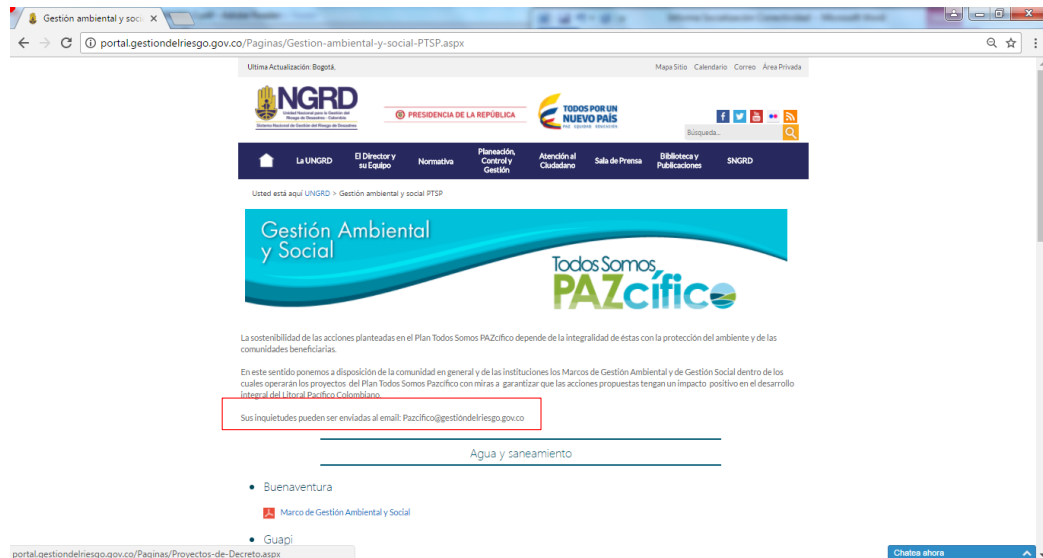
Gestión ambiental y soci ×

portal.gestiondelriesgo.gov.co/Paginas/Gestion-ambiental-y-social-PTSP.aspx

Ultima Actualización: Bogotá,

Mapa Sitio Calendario Correo Área Privada

NGRD

PRESIDENCIA DE LA REPÚBLICA

TODOS POR UN NUEVO PAÍS PAZ EQUIDAD EDUCACIÓN

Búsqueda...

La UNGRD | El Director y su Equipo | Normativa | Planeación, Control y Gestión | Atención al Ciudadano | Sala de Prensa | Biblioteca y Publicaciones | SNGRD

Usted está aquí UNGRD > Gestión ambiental y social PTSP

Gestión Ambiental y Social

Todos Somos PAZcífico

La sostenibilidad de las acciones planteadas en el Plan Todos Somos PAZcifico depende de la integralidad de éstas con la protección del ambiente y de las comunidades beneficiarias.

En este sentido ponemos a disposición de la comunidad en general y de las instituciones los Marcos de Gestión Ambiental y de Gestión Social dentro de los cuales operarán los proyectos del Plan Todos Somos Pazcifico con miras a garantizar que las acciones propuestas tengan un impacto positivo en el desarrollo integral del Litoral Pacifico Colombiano.

Sus inquietudes pueden ser enviadas al email: Pazcifico@gestiondelriesgo.gov.co

Agua y saneamiento

• Buenaventura

Marco de Gestión Ambiental y Social

• Guapi

portal.gestiondelriesgo.gov.co/Paginas/Proyectos-de-Decreto.aspx

Chatea ahora